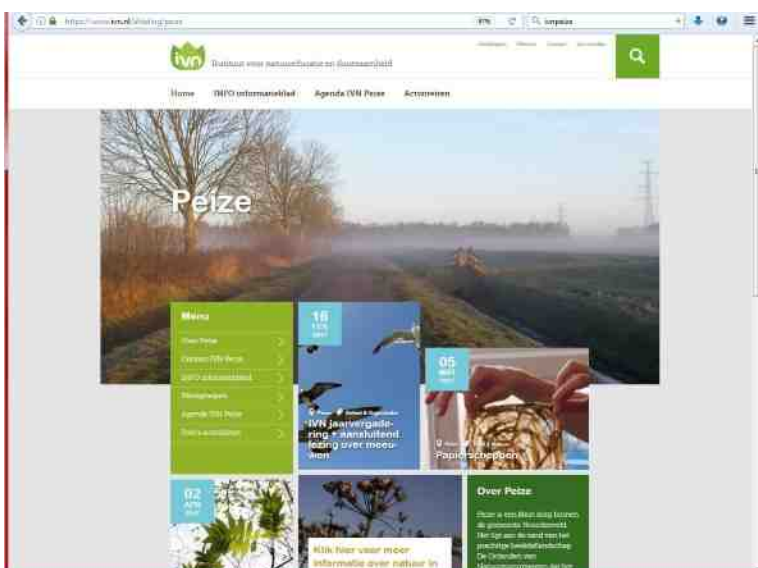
https://www.ivn.nl/afdeling/peize

ivn Instituut voor natuureducatie en duurzaamheid

Home INFO informatieblad Agenda IVN Peize Activiteiten

Peize

Menu
Over Peize
Contact IVN Peize
INFO informatieblad
Werkgroepen
Agenda IVN Peize
Foto's activiteiten

16 FEB
IVN jaarvergadering + aansluitend lezing over meeuwen

05 MRT
Papierscheppen

02 APR

Klik hier voor meer informatie over natuur in

Over Peize
Peize is een klein dorp binnen de gemeente Noordenveld. Het ligt aan de rand van het prachtige beekdallandschap De Onlanden en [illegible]